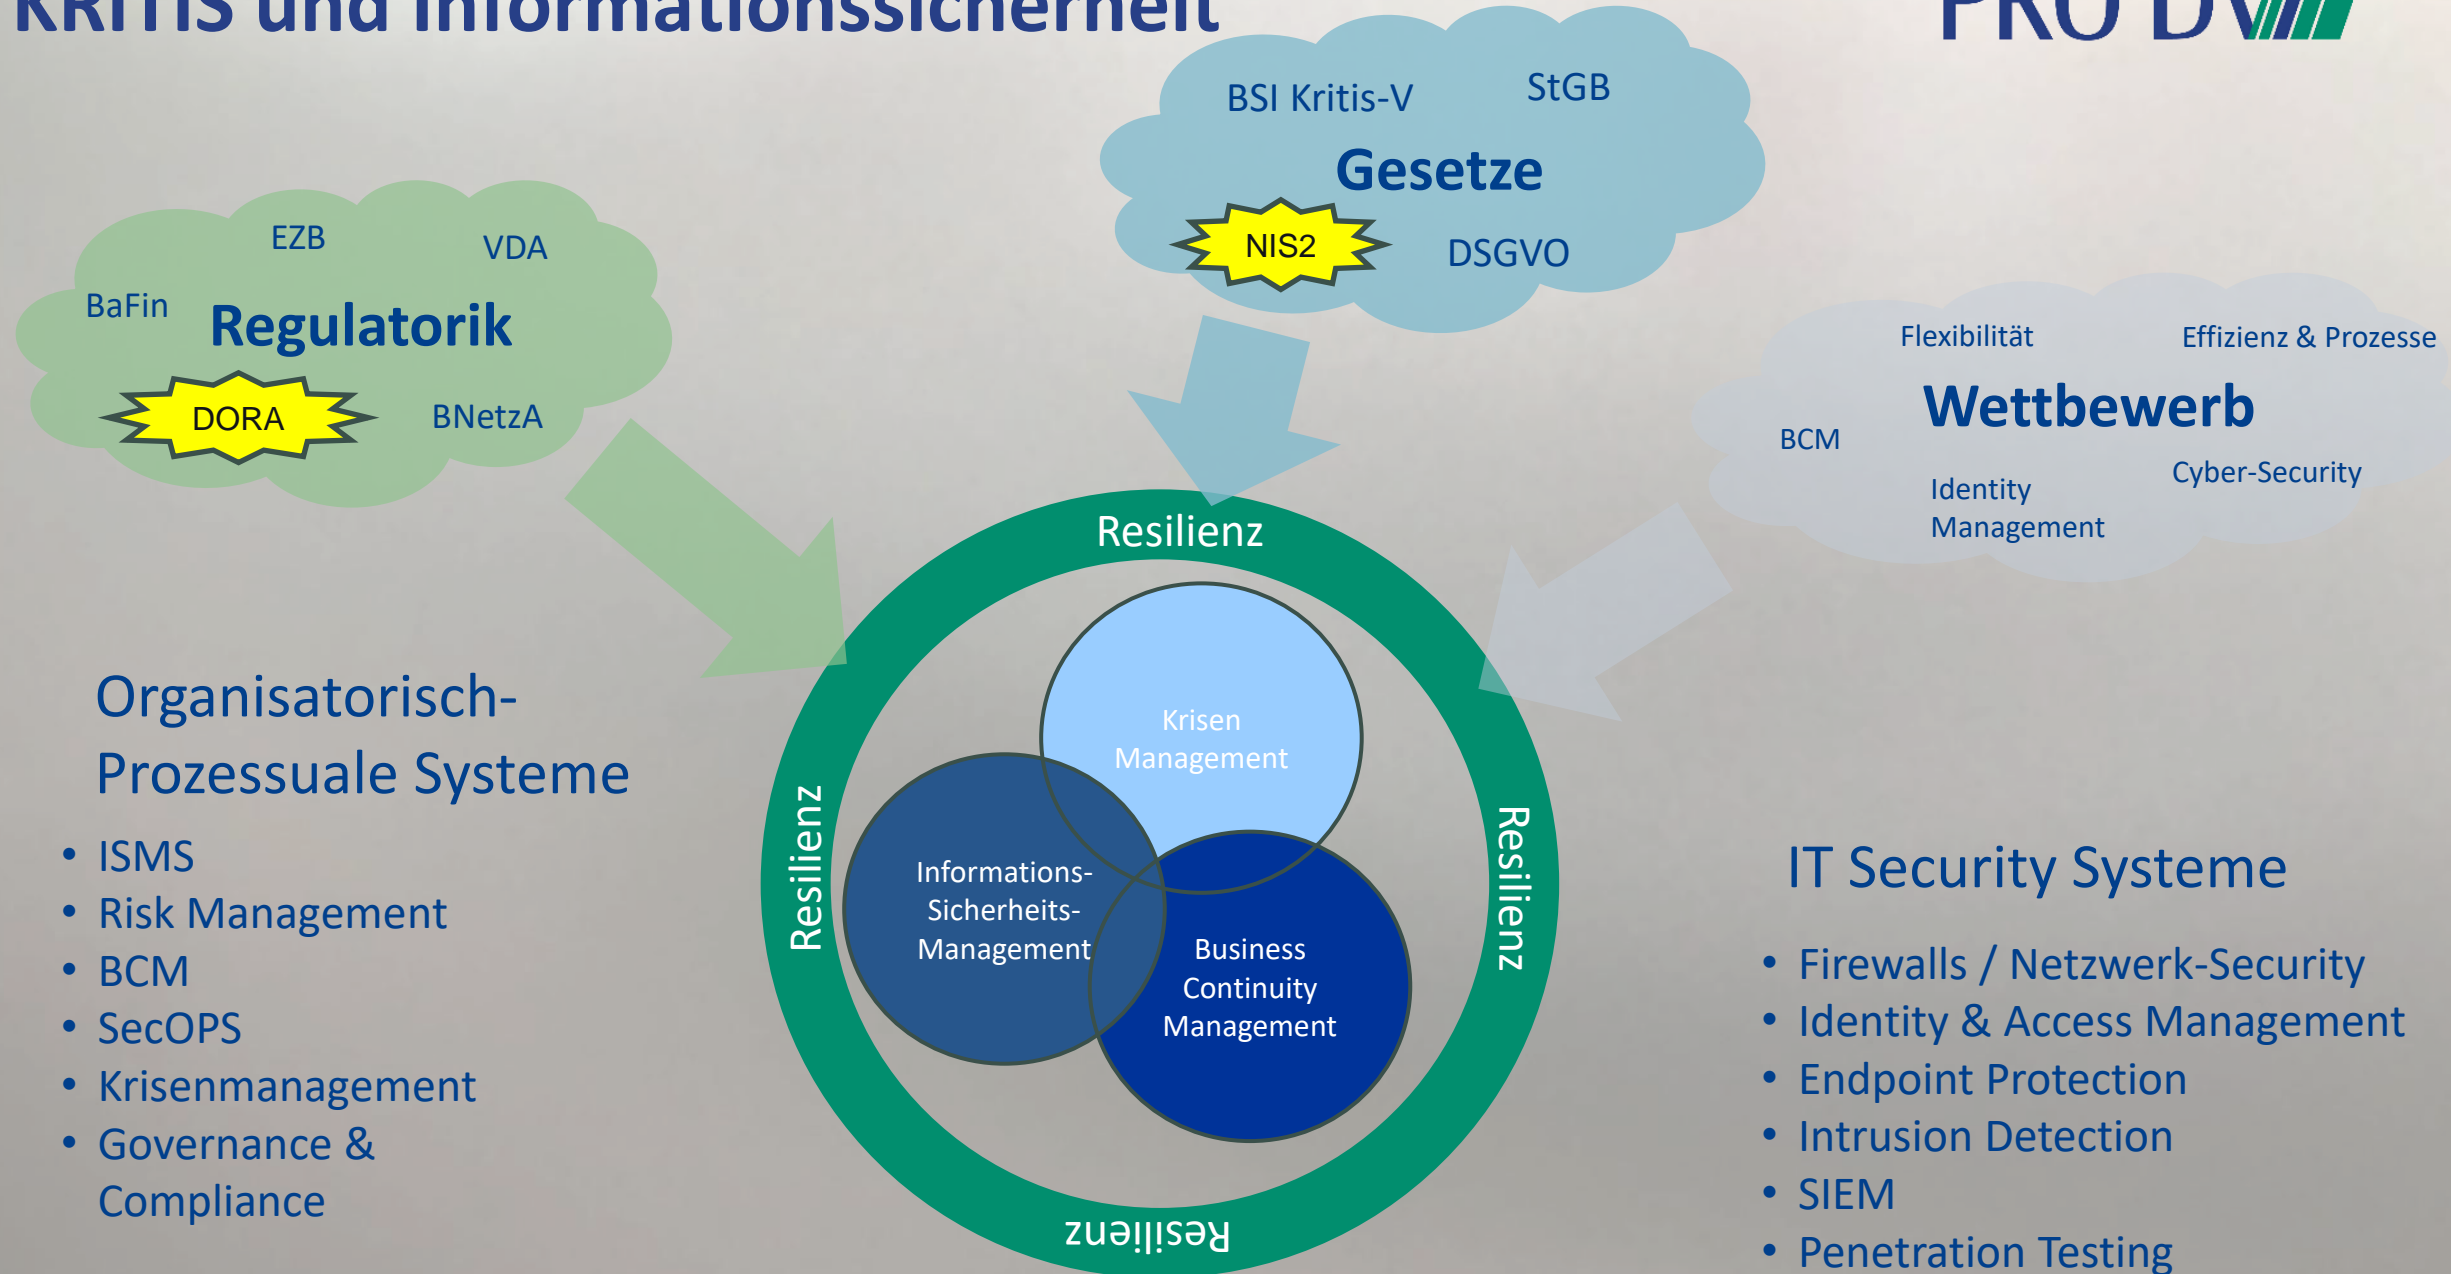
KRITIS und Informationssicherheit

PRO DV

BSI Kritis-V
StGB
Gesetze
NIS2
DSGVO

EZB
VDA
BaFin
Regulatorik
DORA
BNetzA

Flexibilität
Effizienz & Prozesse
Wettbewerb
BCM
Identity Management
Cyber-Security

Resilienz
Resilienz
Resilienz
Resilienz

Krisen Management
Informations-Sicherheits-Management
Business Continuity Management

Organisatorisch-Prozessuale Systeme
• ISMS
• Risk Management
• BCM
• SecOPS
• Krisenmanagement
• Governance & Compliance

IT Security Systeme
• Firewalls / Netzwerk-Security
• Identity & Access Management
• Endpoint Protection
• Intrusion Detection
• SIEM
• Penetration Testing